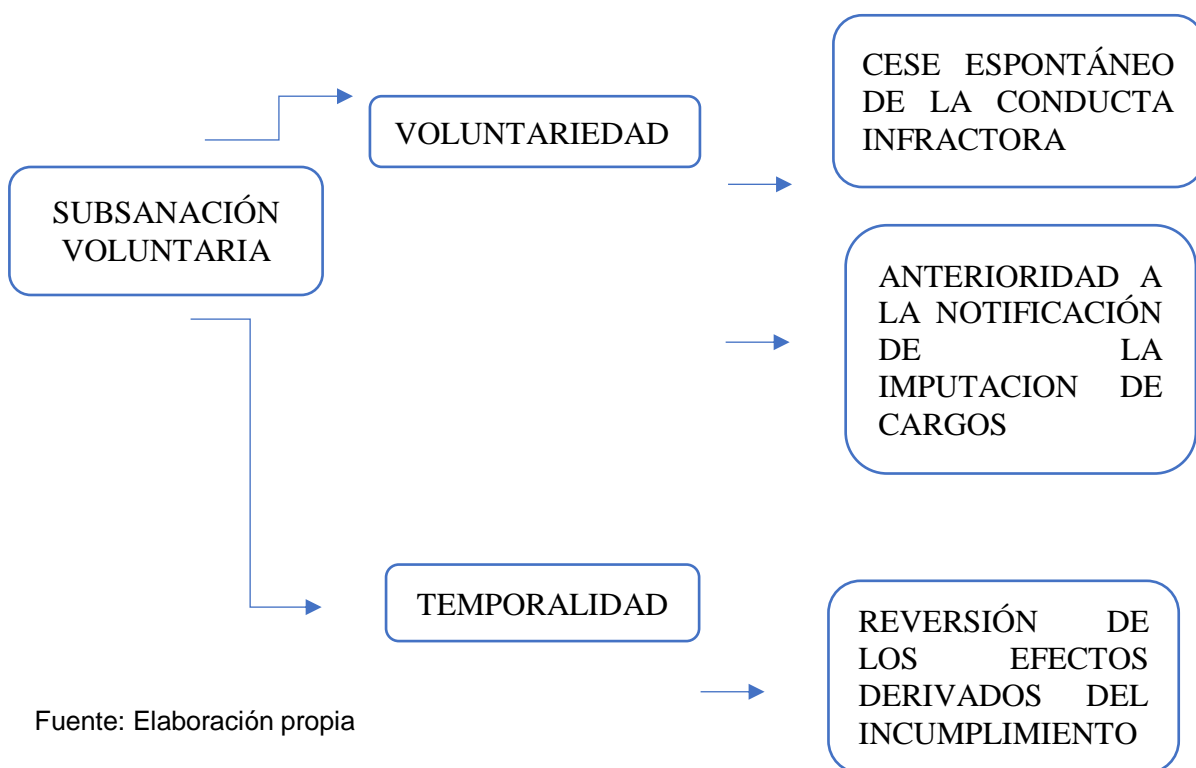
SUBSANACIÓN VOLUNTARIA

VOLUNTARIEDAD

CESE ESPONTÁNEO DE LA CONDUCTA INFRACTORA

ANTERIORIDAD A LA NOTIFICACIÓN DE LA IMPUTACION DE CARGOS

TEMPORALIDAD

REVERSIÓN DE LOS EFECTOS DERIVADOS DEL INCUMPLIMIENTO

Fuente: Elaboración propia